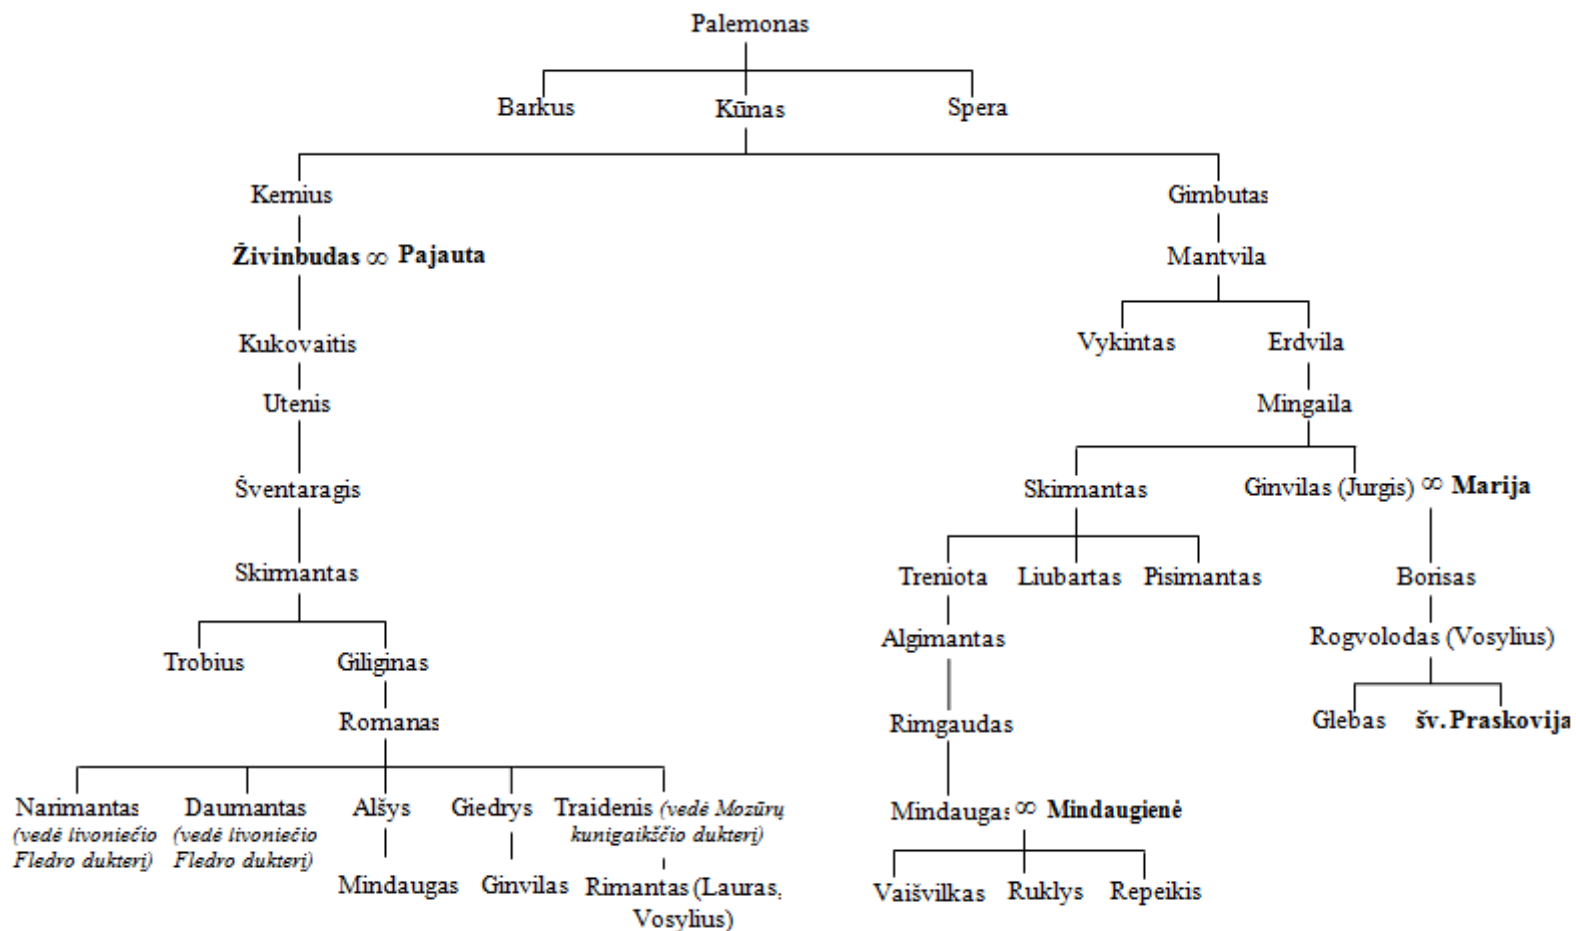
Palemonas

Barkus Kūnas Spera

Kernius

Živinbudas ∞ Pajauta

Kukovaitis

Utenis

Šventaragis

Skirmantas

Trobius Giliginas

Romanas

Narimantas (vedė livoniečio Fledro dukterį)

Daumantas (vedė livoniečio Fledro dukterį)

Alšys

Mindaugas

Giedrys

Ginvilas

Traidenis (vedė Mozūrų kunigaikščio dukterį)

Rimantas (Lauras, Vosylius)

Gimbutas

Mantvila

Vykintas Erdvila

Mingaila

Skirmantas

Treniota Liubartas Pisimantas

Algimantas

Rimgaudas

Mindaugas ∞ Mindaugienė

Vaišvilkas Ruklys Repeikis

Ginvilas (Jurgis) ∞ Marija

Borisas

Rogvolodas (Vosylius)

Glebas šv. Praskovija